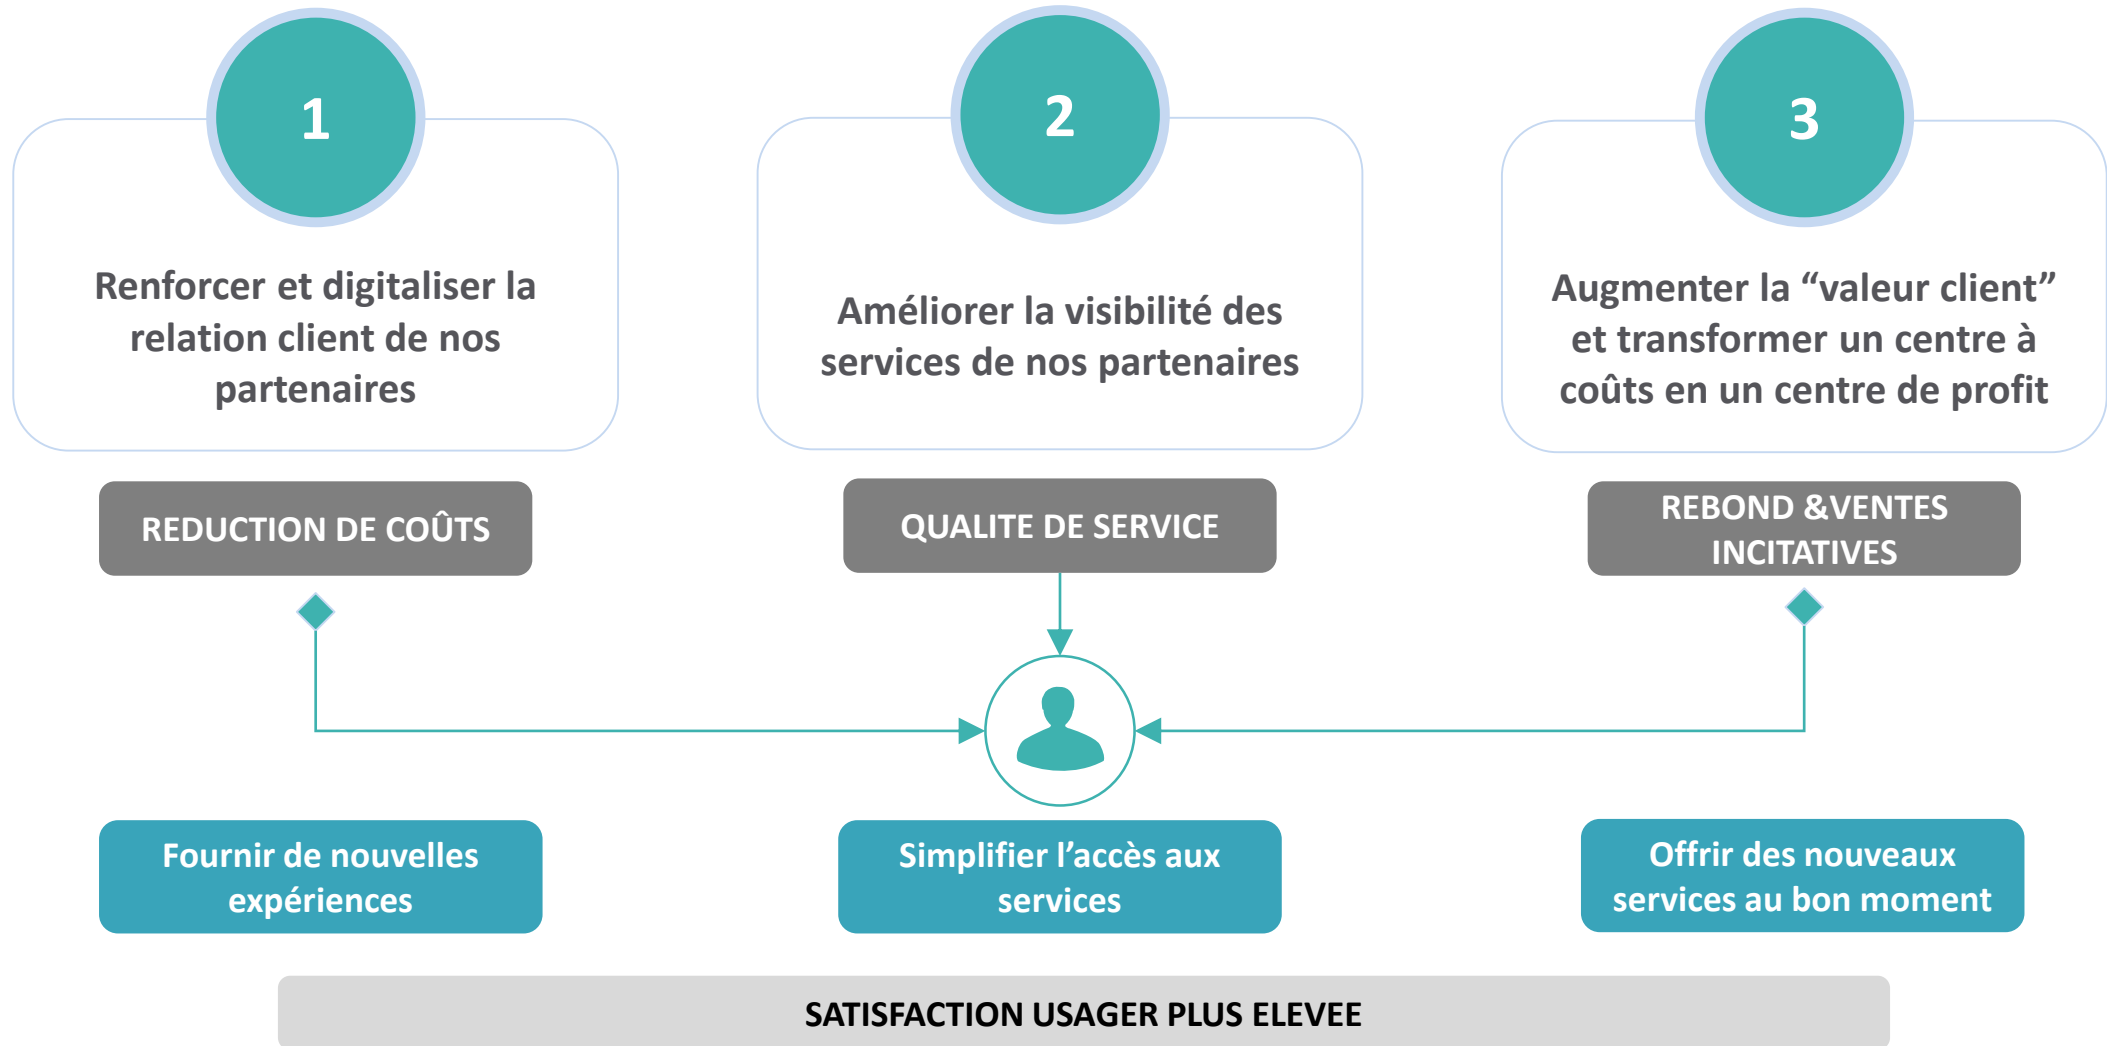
1

Renforcer et digitaliser la relation client de nos partenaires

2

Améliorer la visibilité des services de nos partenaires

3

Augmenter la “valeur client” et transformer un centre à coûts en un centre de profit

REDUCTION DE COÛTS

QUALITE DE SERVICE

REBOND &VENTES INCITATIVES

Fournir de nouvelles expériences

Simplifier l’accès aux services

Offrir des nouveaux services au bon moment

SATISFACTION USAGER PLUS ELEVEE